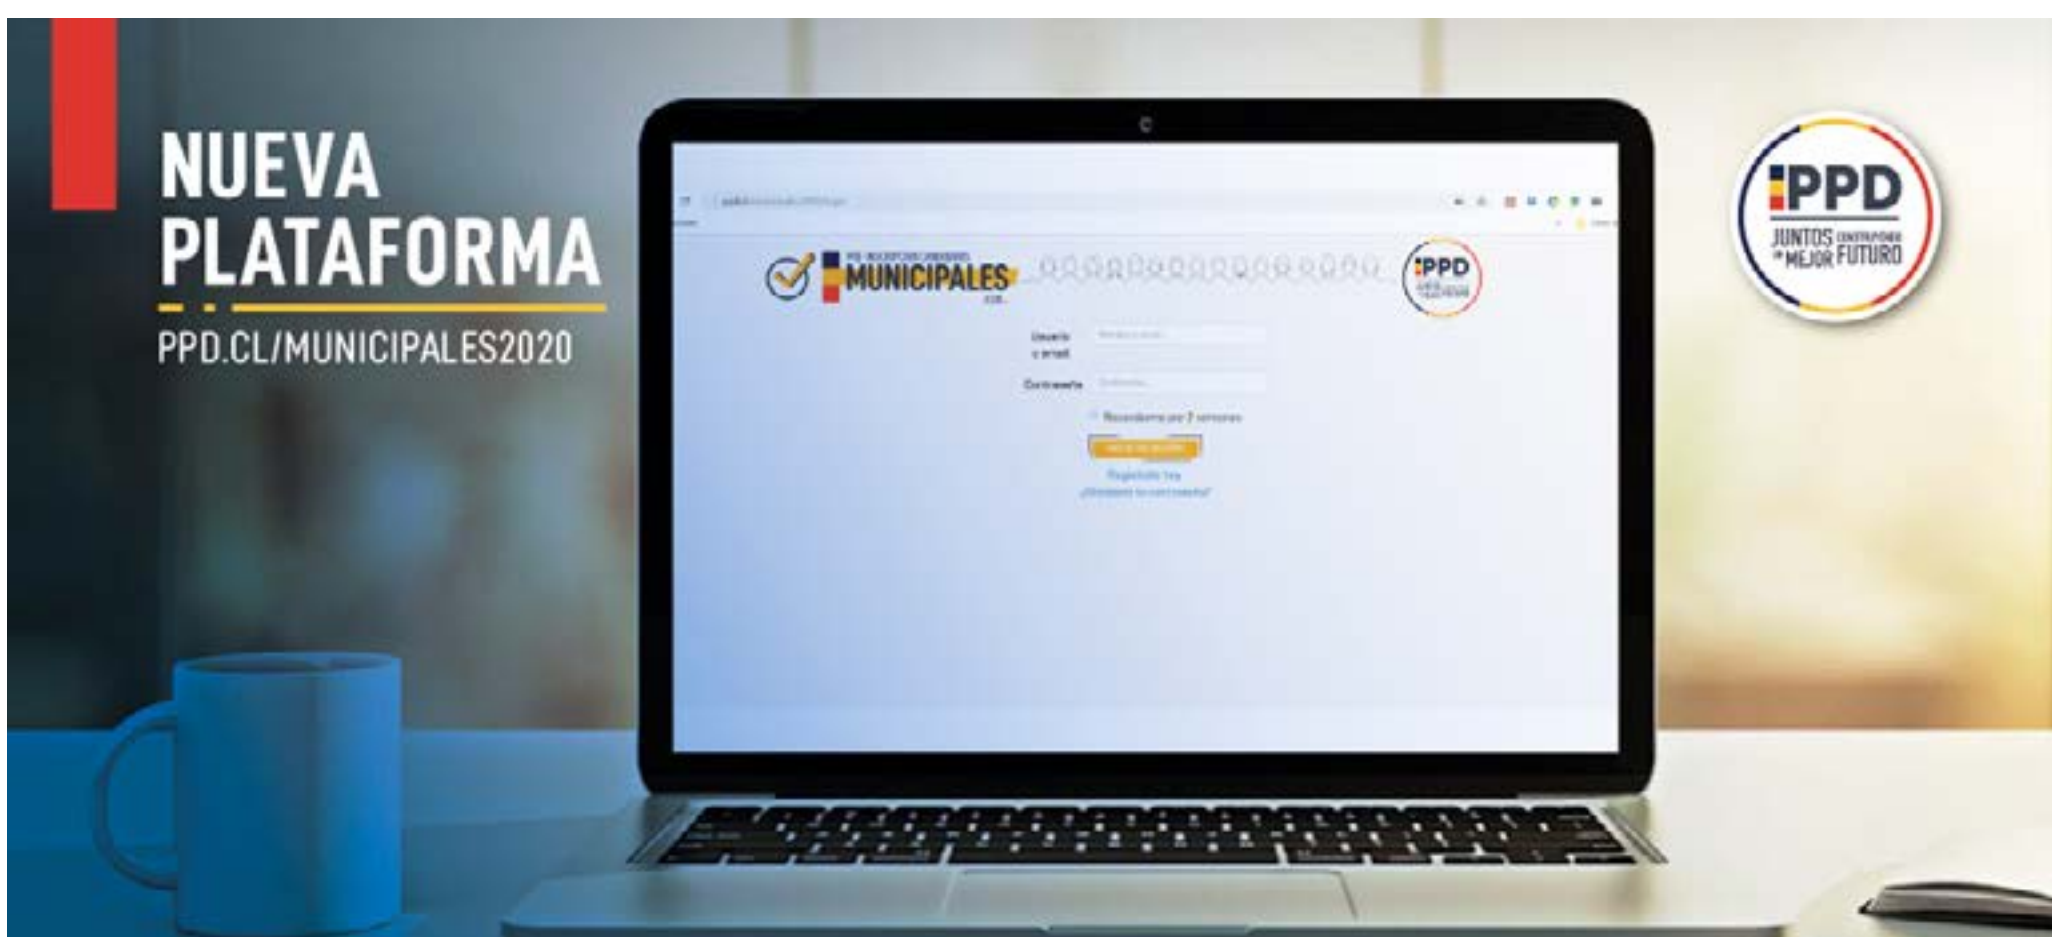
NUEVA PLATAFORMA

PPD.CL/MUNICIPALES2020

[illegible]

MUNICIPALES

PPD

Usuario o email

Contraseña

Recordarme por 2 semanas

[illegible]

Regístrate hoy

¿Olvidaste tu contraseña?

PPD

JUNTOS CONSTRUYENDO UN MEJOR FUTURO